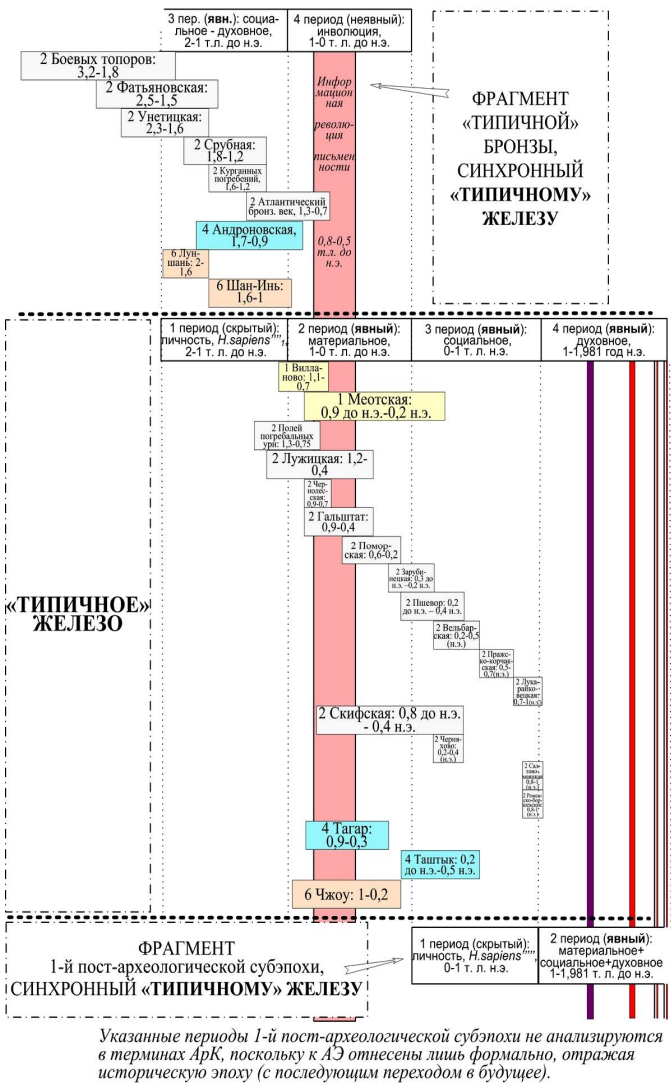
3 пер. (**явн.**): социальное - духовное, 2-1 т.л. до н.э.

4 период (неявный): инволюция, 1-0 т. л. до н.э.

2 Боевых топоров: 3,2-1,8

2 Фатьяновская: 2,5-1,5

2 Унетицкая: 2,3-1,6

2 Срубная: 1,8-1,2

2 Курганных погребений, 1,6-1,2

2 Атлантический бронз. век, 1,3-0,7

4 Андроновская, 1,7-0,9

6 Лун-шань: 2-1,6

6 Шан-Инь: 1,6-1

Информационная революция письменности

0,8-0,5 т.л. до н.э.

ФРАГМЕНТ «ТИПИЧНОЙ» БРОНЗЫ, СИНХРОННЫЙ **«ТИПИЧНОМУ» ЖЕЛЕЗУ**

1 период (скрытый): личность, H.sapiens$^{'''}$, 2-1 т. л. до н.э.

2 период (**явный**): материальное, 1-0 т. л. до н.э.

3 период (**явный**): социальное, 0-1 т. л. н.э.

4 период (**явный**): духовное, 1-1,981 год н.э.

**«ТИПИЧНОЕ» ЖЕЛЕЗО**

1 Вилла-ново: 1,1-0,7

1 Меотская: 0,9 до н.э.-0,2 н.э.

2 Полей погребальных урн: 1,3-0,75

2 Лужицкая: 1,2-0,4

2 Чернолесская: 0,9-0,7

2 Гальштат: 0,9-0,4

2 Поморская: 0,6-0,2

2 Зарубинецкая: 0,3 до н.э. -0,2 н.э.

2 Пшевор: 0,2 до н.э. – 0,4 н.э.

2 Вельбарская: 0,2-0,5 (н.э.)

2 Пражско-корчакская: 0,5-0,7(н.э.)

2 Лука-райковецкая: 0,7-1(н.э.)

2 Скифская: 0,8 до н.э. - 0,4 н.э.

2 Черняхово: 0,2-0,4 (н.э.)

2 Салтово-маяцкая: 0,8-1 (н.э.)

2 Роменско-борщевская: 0,8-1 (н.э.)

4 Тагар: 0,9-0,3

4 Таштык: 0,2 до н.э.-0,5 н.э.

6 Чжоу: 1-0,2

ФРАГМЕНТ 1-й пост-археологической субэпохи, СИНХРОННЫЙ **«ТИПИЧНОМУ» ЖЕЛЕЗУ**

1 период (скрытый): личность, H.sapiens$^{''''}$, 0-1 т. л. н.э.

2 период (**явный**): материальное+ социальное+духовное 1-1,981 т. л. до н.э.

*Указанные периоды 1-й пост-археологической субэпохи не анализируются в терминах АрК, поскольку к АЭ отнесены лишь формально, отражая историческую эпоху (с последующим переходом в будущее).*